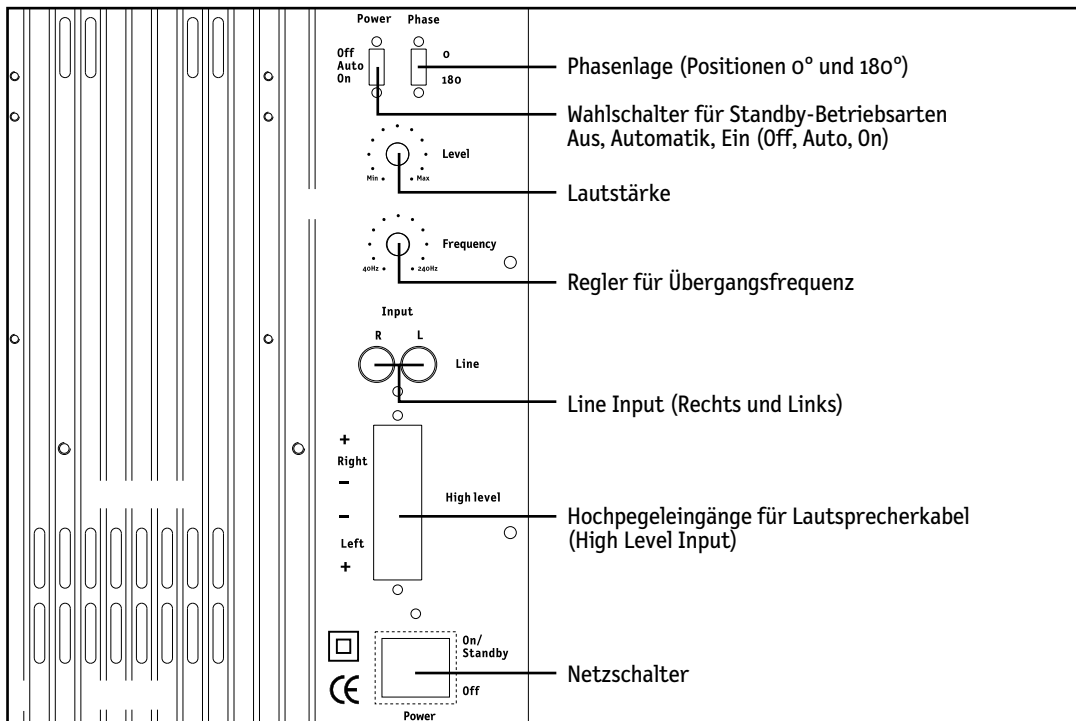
Power Phase

Off
Auto
On

0

180

Phasenlage (Positionen 0° und 180°)

Wahlschalter für Standby-Betriebsarten Aus, Automatik, Ein (Off, Auto, On)

Level

Min Max

Lautstärke

Frequency

40Hz 240Hz

Regler für Übergangsfrequenz

Input

R L

Line

Line Input (Rechts und Links)

+
Right
–

–
Left
+

High level

Hochpegeleingänge für Lautsprecherkabel (High Level Input)

On/
Standby

Off

Power

Netzschalter

CE